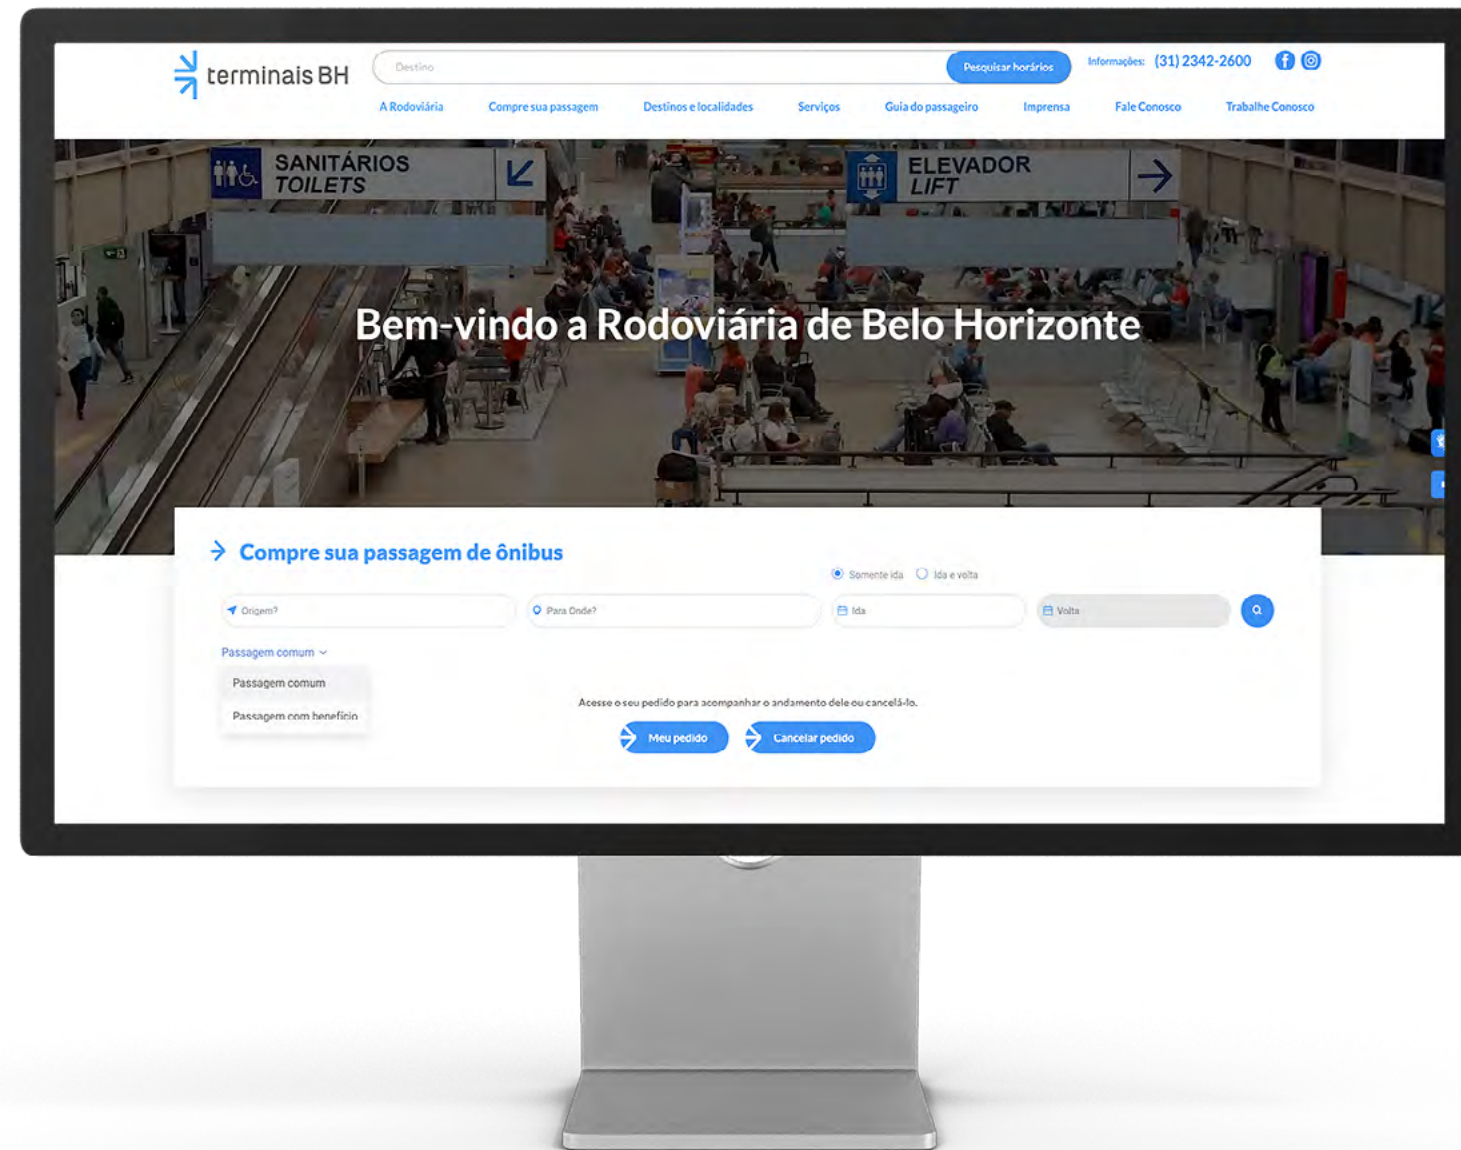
terminais BH

Destino

Pesquisar horários

Informações: (31) 2342-2600

A Rodoviária Compre sua passagem Destinos e localidades Serviços Guia do passageiro Imprensa Fale Conosco Trabalhe Conosco

SANITÁRIOS
TOILETS

ELEVADOR
LIFT

Bem-vindo a Rodoviária de Belo Horizonte

Compre sua passagem de ônibus

Somente ida Ida e volta

Origem?

Para Onde?

Ida

Volta

Passagem comum

Passagem comum

Passagem com benefício

Acesse o seu pedido para acompanhar o andamento dele ou cancelá-lo.

Meu pedido

Cancelar pedido